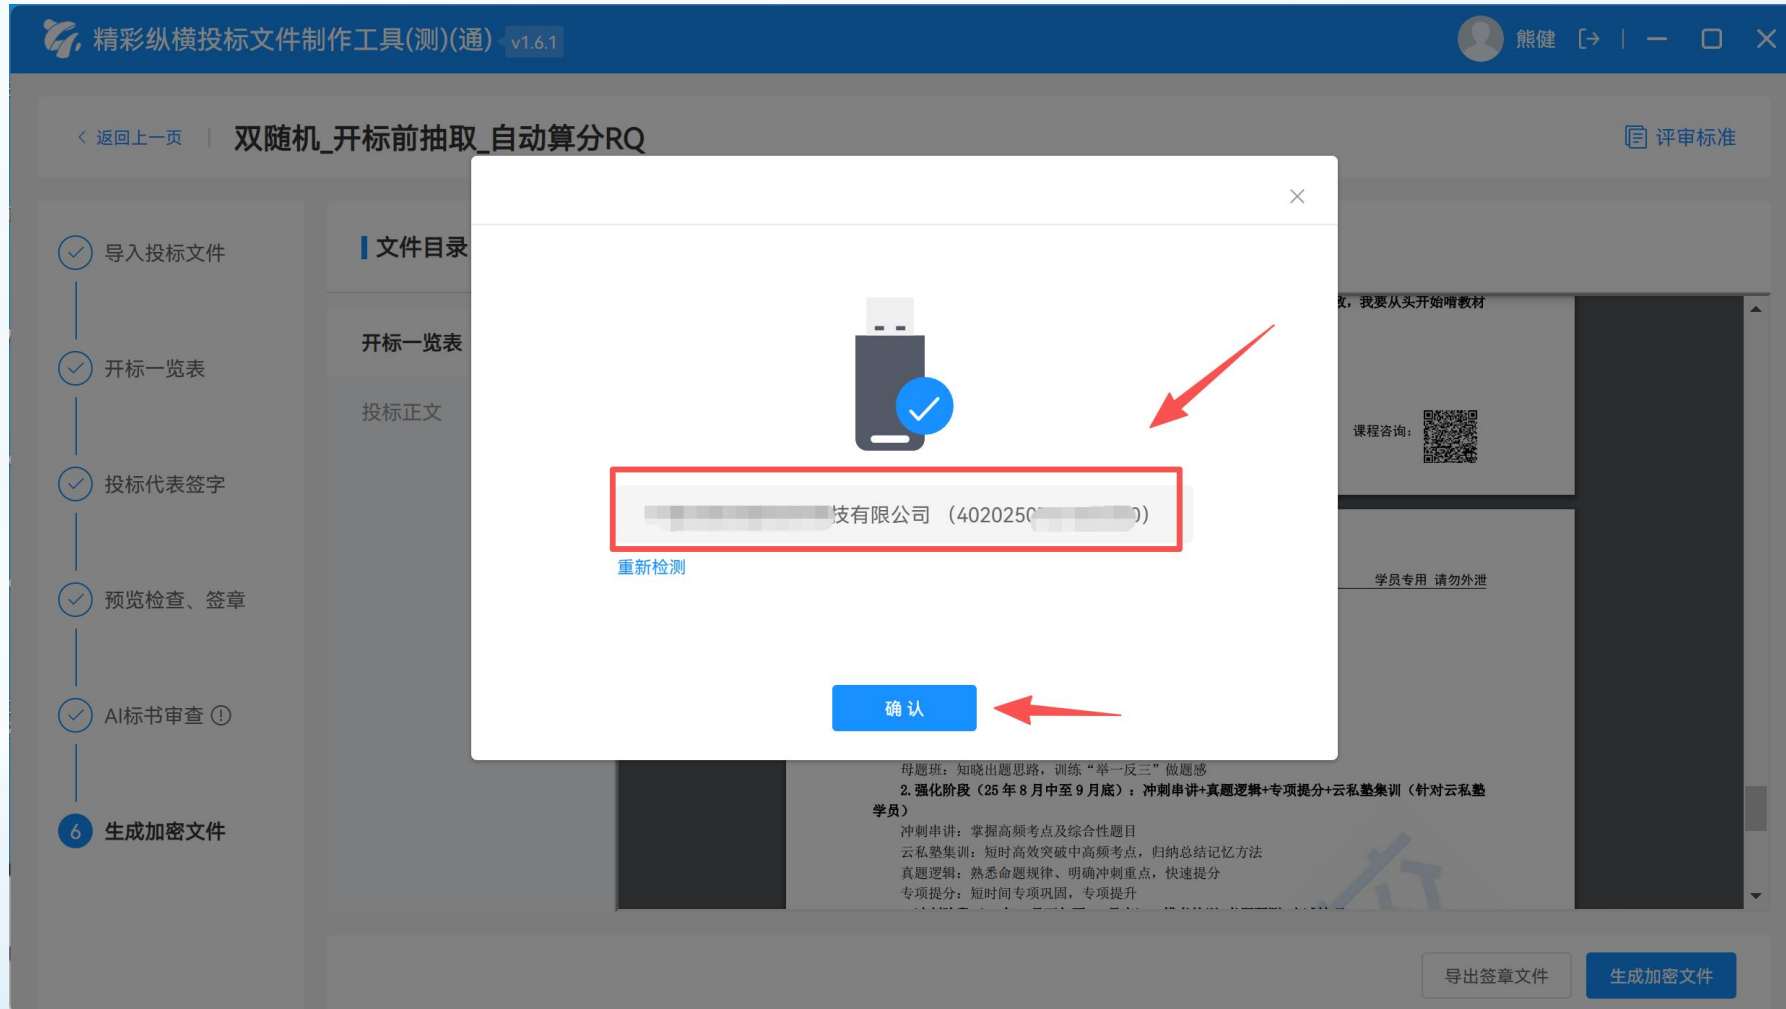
精彩纵横投标文件制作工具(测)(通) v1.6.1

熊健

< 返回上一页 | 双随机_开标前抽取_自动算分RQ

评审标准

导入投标文件

开标一览表

投标代表签字

预览检查、签章

AI标书审查

6 生成加密文件

文件目录

开标一览表

投标正文

×

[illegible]技有限公司 (402025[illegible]0)

重新检测

确 认

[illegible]，我要从头开始啃教材

课程咨询:

学员专用 请勿外泄

母题班：知晓出题思路，训练“举一反三”做题感

2. 强化阶段（25年8月中至9月底）：冲刺串讲+真题逻辑+专项提分+云私塾集训（针对云私塾学员）

冲刺串讲：掌握高频考点及综合性题目

云私塾集训：短时高效突破中高频考点，归纳总结记忆方法

真题逻辑：熟悉命题规律、明确冲刺重点，快速提分

专项提分：短时间专项巩固，专项提升

导出签章文件

生成加密文件